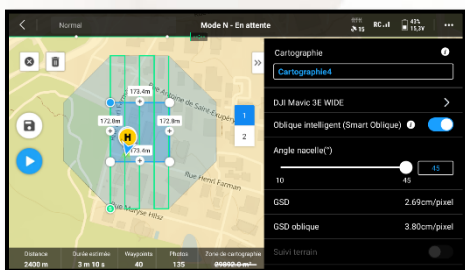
Normal
Mode N - En attente
RC
43%
15,3V
Cartographie
Cartographie4
DJI Mavic 3E WIDE
Oblique intelligent (Smart Oblique)
Angle nacelle(°)
10
45
45
GSD
2.69cm/pixel
GSD oblique
3.80cm/pixel
Suivi terrain
173.4m
1/2.8m
1/2.8m
173.4m
H
1
2
Rue Antoine de Saint-Exupéry
Rue Henri Farman
Rue Maryse Hilsz
Distance
2400 m
Durée estimée
3 m 10 s
Waypoints
40
Photos
135
Zone de cartographie
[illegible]